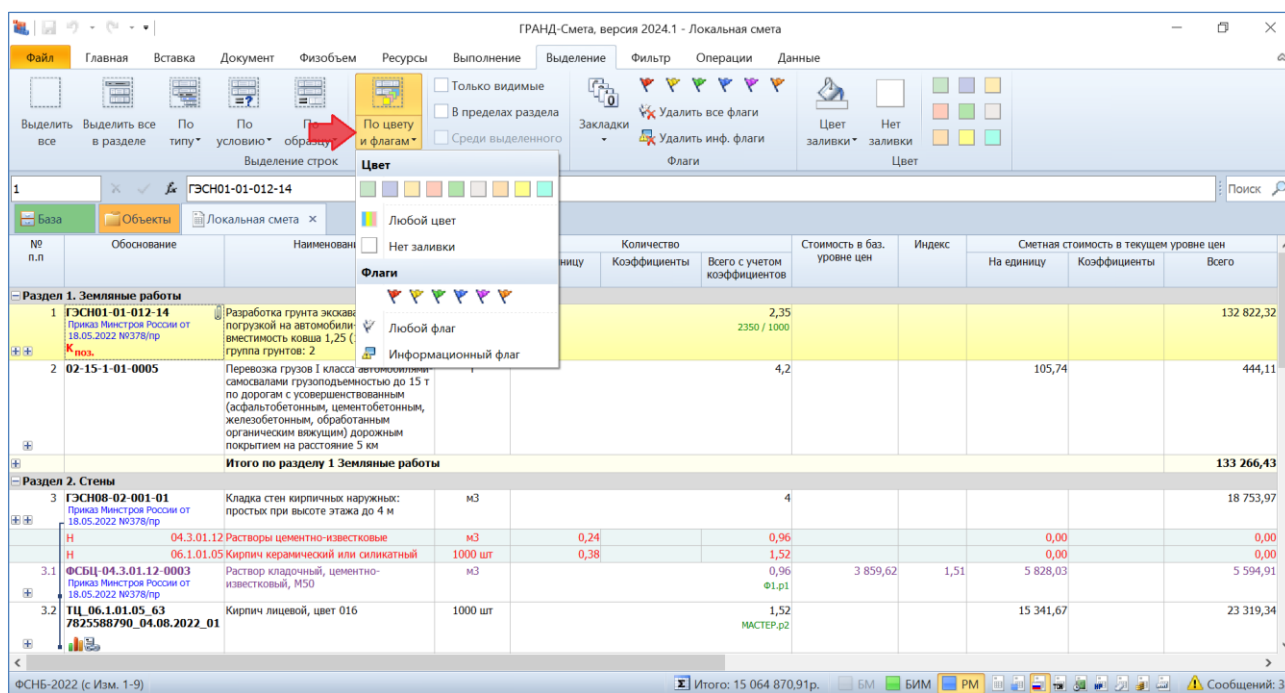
ГРАНД-Смета, версия 2024.1 - Локальная смета

Файл Главная Вставка Документ Физобъем Ресурсы Выполнение Выделение Фильтр Операции Данные

Выделить все | Выделить все в разделе | По типу | По условию | По образцу | По цвету и флагам | Только видимые | В пределах раздела | Среди выделенного | Закладки | Удалить все флаги | Удалить инф. флаги | Цвет заливки | Нет заливки

Выделение строк | Флаги | Цвет

Цвет
Любой цвет
Нет заливки
Флаги
Любой флаг
Информационный флаг

1 | ГЭСН01-01-012-14 | Поиск

База | Объекты | Локальная смета

| № п.п | Обоснование | Наименование | | Количество: на единицу | Коэффициенты | Всего с учетом коэффициентов | Стоимость в баз. уровне цен | Индекс | Сметная стоимость в текущем уровне цен: На единицу | Коэффициенты | Всего |
|---|---|---|---|---|---|---|---|---|---|---|---|
| Раздел 1. Земляные работы | | | | | | | | | | | |
| 1 | ГЭСН01-01-012-14 Приказ Минстроя России от 18.05.2022 №378/пр Кпоз. | Разработка грунта экскава... погрузкой на автомобили-... вместимость ковша 1,25 (... группа грунтов: 2 | | | | 2,35 2350 / 1000 | | | | | 132 822,32 |
| 2 | 02-15-1-01-0005 | Перевозка грузов I класса автомобилями-самосвалами грузоподъемностью до 15 т по дорогам с усовершенствованным (асфальтобетонным, цементобетонным, железобетонным, обработанным органическим вяжущим) дорожным покрытием на расстояние 5 км | т | | | 4,2 | | | 105,74 | | 444,11 |
| | | Итого по разделу 1 Земляные работы | | | | | | | | | 133 266,43 |
| Раздел 2. Стены | | | | | | | | | | | |
| 3 | ГЭСН08-02-001-01 Приказ Минстроя России от 18.05.2022 №378/пр | Кладка стен кирпичных наружных: простых при высоте этажа до 4 м | м3 | | | 4 | | | | | 18 753,97 |
| | Н 04.3.01.12 | Растворы цементно-известковые | м3 | 0,24 | | 0,96 | | | 0,00 | | 0,00 |
| | Н 06.1.01.05 | Кирпич керамический или силикатный | 1000 шт | 0,38 | | 1,52 | | | 0,00 | | 0,00 |
| 3.1 | ФСБЦ-04.3.01.12-0003 Приказ Минстроя России от 18.05.2022 №378/пр | Раствор кладочный, цементно-известковый, М50 | м3 | | | 0,96 Ф1.р1 | 3 859,62 | 1,51 | 5 828,03 | | 5 594,91 |
| 3.2 | ТЦ_06.1.01.05_63 7825588790_04.08.2022_01 | Кирпич лицевой, цвет 016 | 1000 шт | | | 1,52 МАСТЕР.р2 | | | 15 341,67 | | 23 319,34 |

ФСНБ-2022 (с Изм. 1-9) | Итого: 15 064 870,91р. | БМ | БИМ | РМ | Сообщений: 3